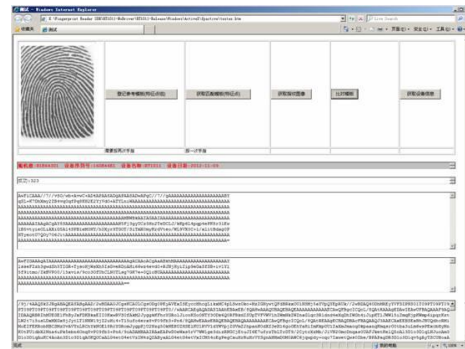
测试 - Windows Internet Explorer

E:\Fingerprint Reader SDK\HF-SDK\Windows\ActiveX\Sample\testax.htm

收藏夹 | 测试

登记参考模板(特征点数) | 获取匹配模板(特征点) | 获取指纹图像 | 比对模板 | 获取设备信息

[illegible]

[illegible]

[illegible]

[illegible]

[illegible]

完成